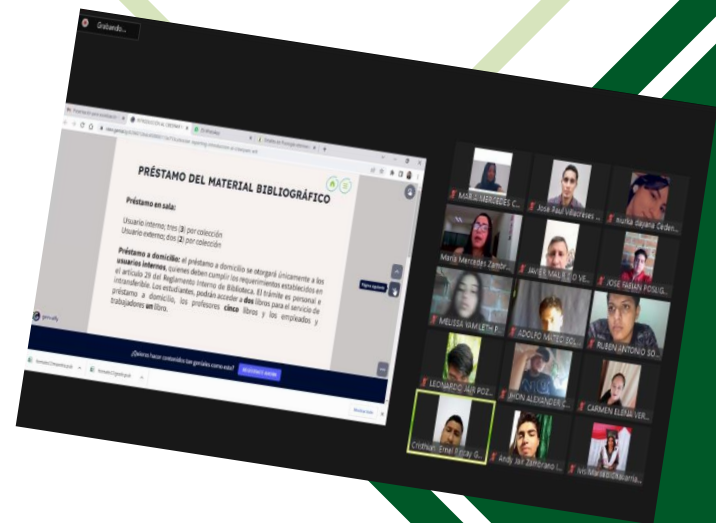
Grabando...

PRÉSTAMO DEL MATERIAL BIBLIOGRÁFICO

Préstamo en sala:

Usuario interno: tres (3) por colección
Usuario externo: dos (2) por colección

Préstamo a domicilio: el préstamo a domicilio se otorgará únicamente a los usuarios internos, quienes deben cumplir los requerimientos establecidos en el artículo 29 del Reglamento Interno de Biblioteca. El trámite es personal e intransferible. Los estudiantes, podrán acceder a dos libros para el servicio de préstamo a domicilio, los profesores cinco libros y los empleados y trabajadores un libro.

¿Quieres hacer contenidos tan geniales como este?

MARIA MERCEDES C...
Jose Raul Villacreses ...
nurika dayana Carden...
Maria Mercedes Zambr...
JAVIER MAURICIO VE...
JOSE FABIAN POSLIG...
MELISSA YAMILETH F...
ADOLFO MATEO SOL...
RUBEN ANTONIO SO...
LEONARDO AUR POZ...
JHON ALEXANDER C...
CARMEN ELENA VER...
Cristhian Ernel Espay G...
Andy Jair Zambrano I...
ivis Marisol Chalarria...